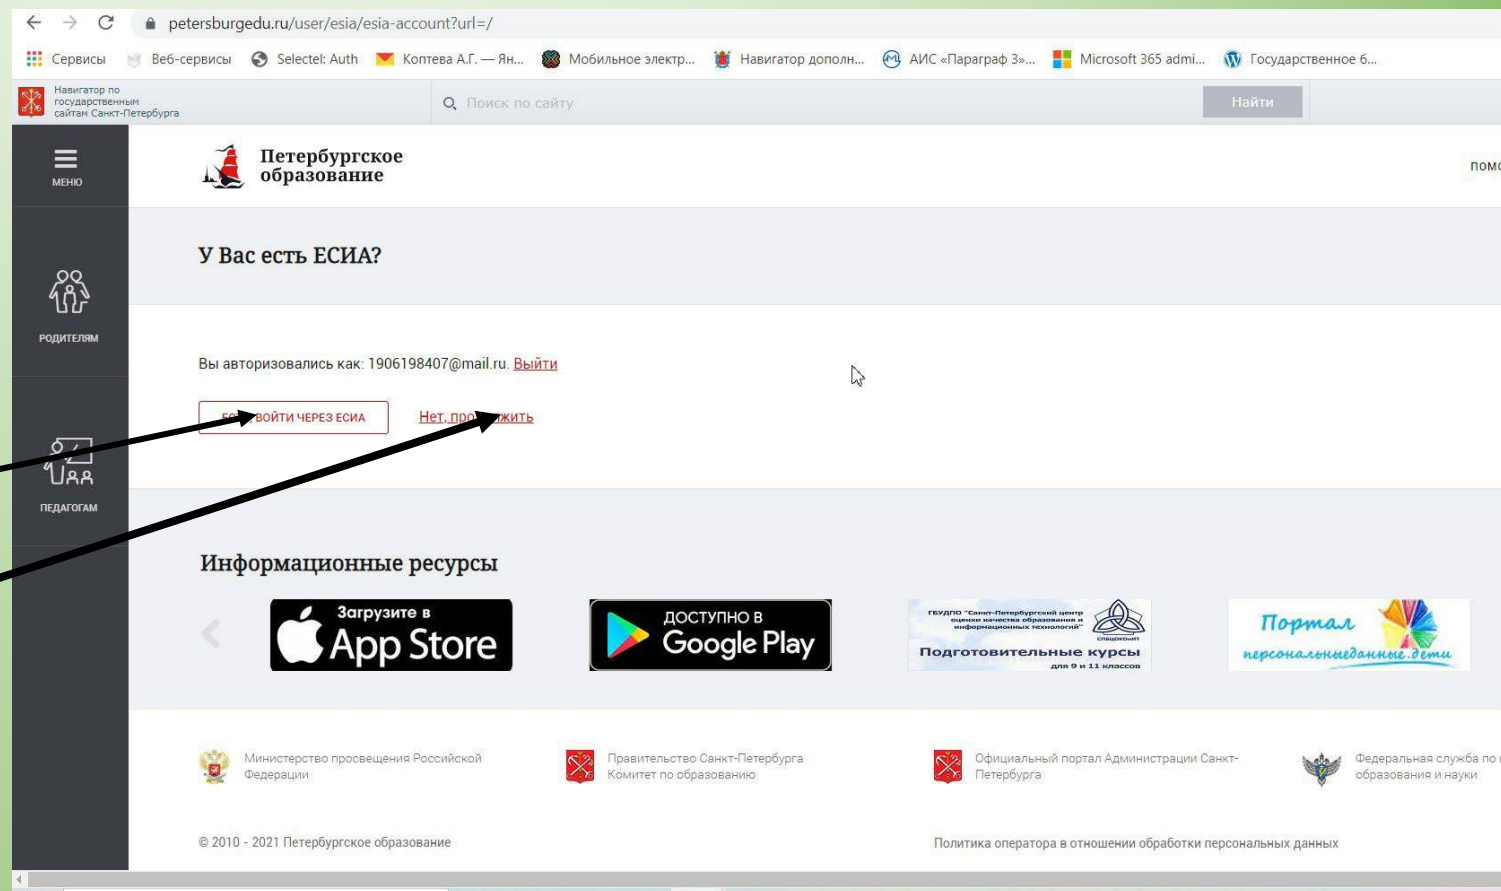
petersburgedu.ru/user/esia/esia-account?url=/

Сервисы Веб-сервисы Selectel: Auth Коптева А.Г. — Ян... Мобильное электр... Навигатор дополн... АИС «Параграф 3»... Microsoft 365 admi... Государственное б...

Навигатор по государственным сайтам Санкт-Петербурга

Поиск по сайту

Найти

МЕНЮ

Петербургское образование

помо

У Вас есть ЕСИА?

РОДИТЕЛЯМ

Вы авторизовались как: 1906198407@mail.ru. Выйти

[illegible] ВОЙТИ ЧЕРЕЗ ЕСИА

Нет, про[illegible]жить

ПЕДАГОГАМ

Информационные ресурсы

Загрузите в App Store

ДОСТУПНО В Google Play

ГБУДПО "Санкт-Петербургский центр оценки качества образования и информационных технологий"

Подготовительные курсы для 9 и 11 классов

Портал персональныеданные.дети

Министерство просвещения Российской Федерации

Правительство Санкт-Петербурга Комитет по образованию

Официальный портал Администрации Санкт-Петербурга

Федеральная служба по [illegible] образования и науки

© 2010 - 2021 Петербургское образование

Политика оператора в отношении обработки персональных данных